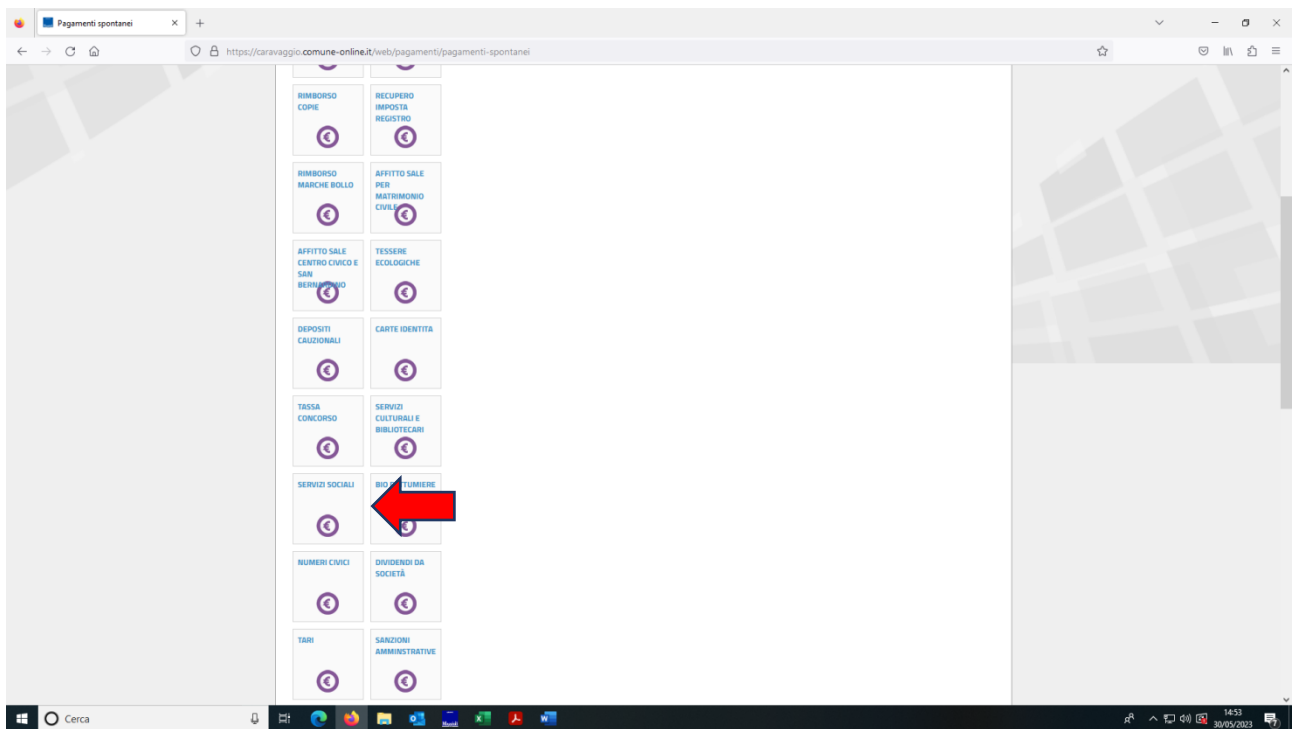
Pagamenti spontanei

https://caravaggio.comune-online.it/web/pagamenti/pagamenti-spontanei

RIMBORSO COPIE

RECUPERO IMPOSTA REGISTRO

RIMBORSO MARCHE BOLLO

AFFITTO SALE PER MATRIMONIO CIVILE

AFFITTO SALE CENTRO CIVICO E SAN BERN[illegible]O

TESSERE ECOLOGICHE

DEPOSITI CAUZIONALI

CARTE IDENTITA

TASSA CONCORSO

SERVIZI CULTURALI E BIBLIOTECARI

SERVIZI SOCIALI

BIO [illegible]TUMIERE

NUMERI CIVICI

DIVIDENDI DA SOCIETÀ

TARI

SANZIONI AMMINSTRATIVE

Cerca

14:53
30/05/2023